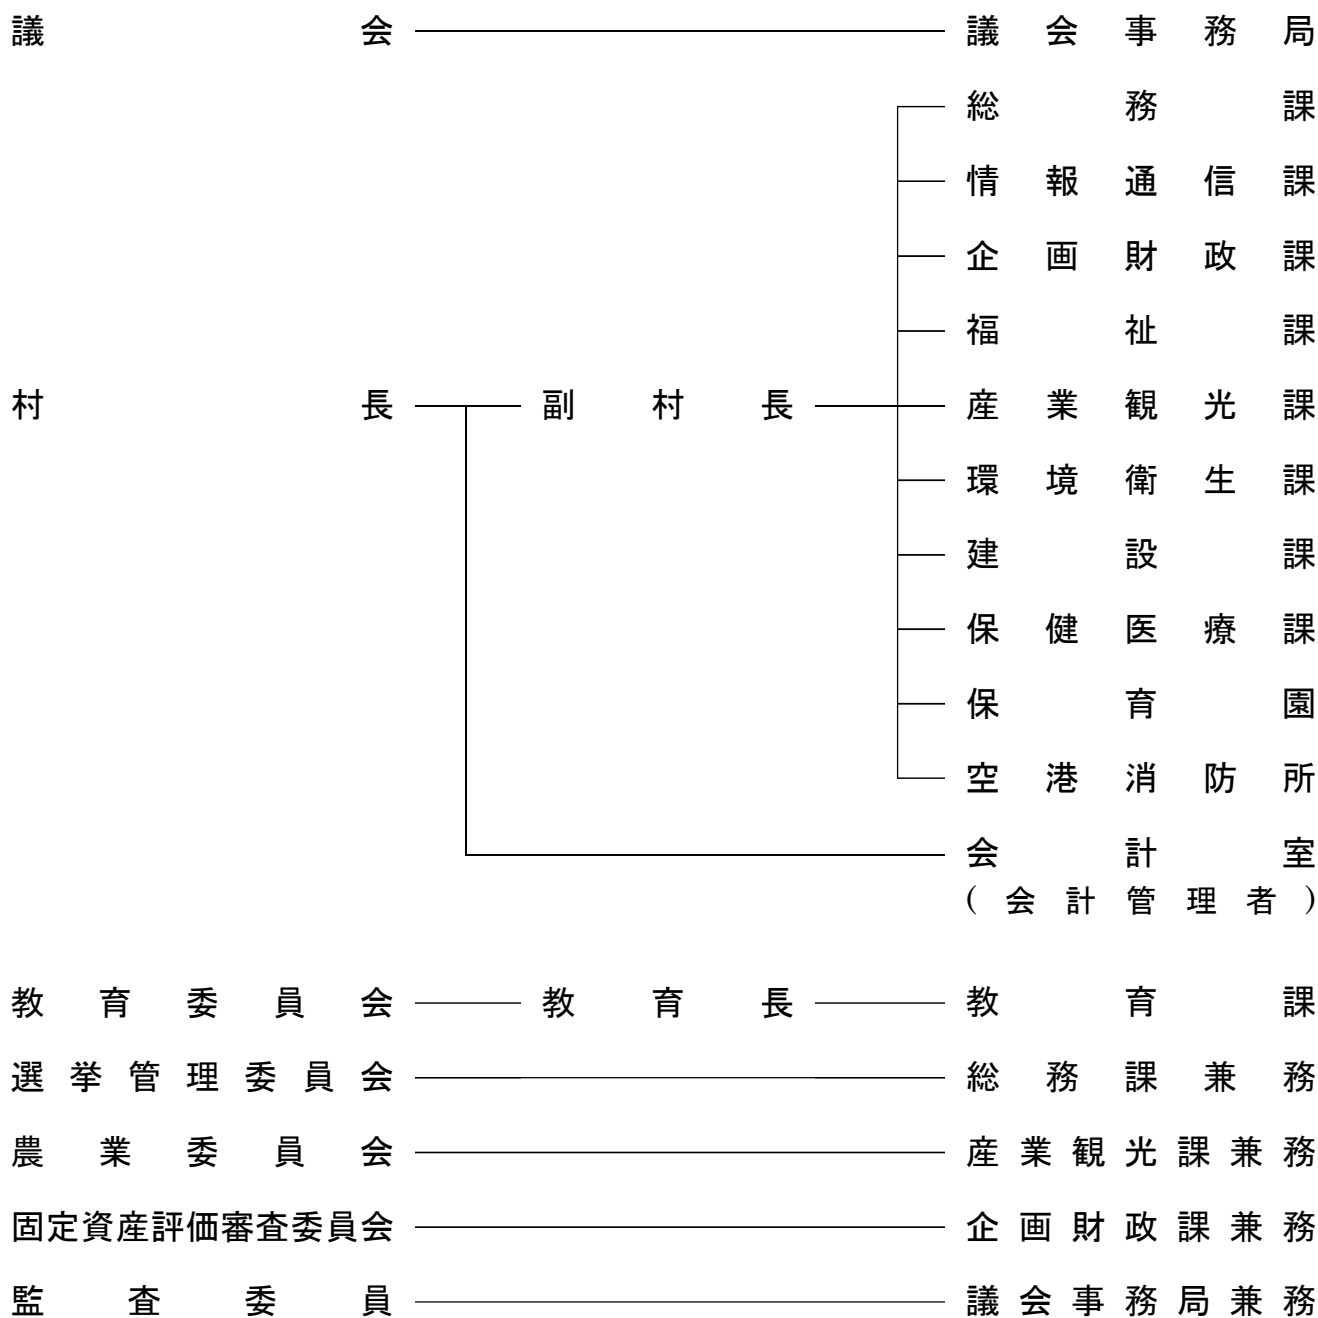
議会　議会事務局

総務課
情報通信課
企画財政課
福祉課
村長　副村長　産業観光課
環境衛生課
建設課
保健医療課
保育園
空港消防所
会計室
（会計管理者）

教育委員会　教育長　教育課
選挙管理委員会　総務課兼務
農業委員会　産業観光課兼務
固定資産評価審査委員会　企画財政課兼務
監査委員　議会事務局兼務